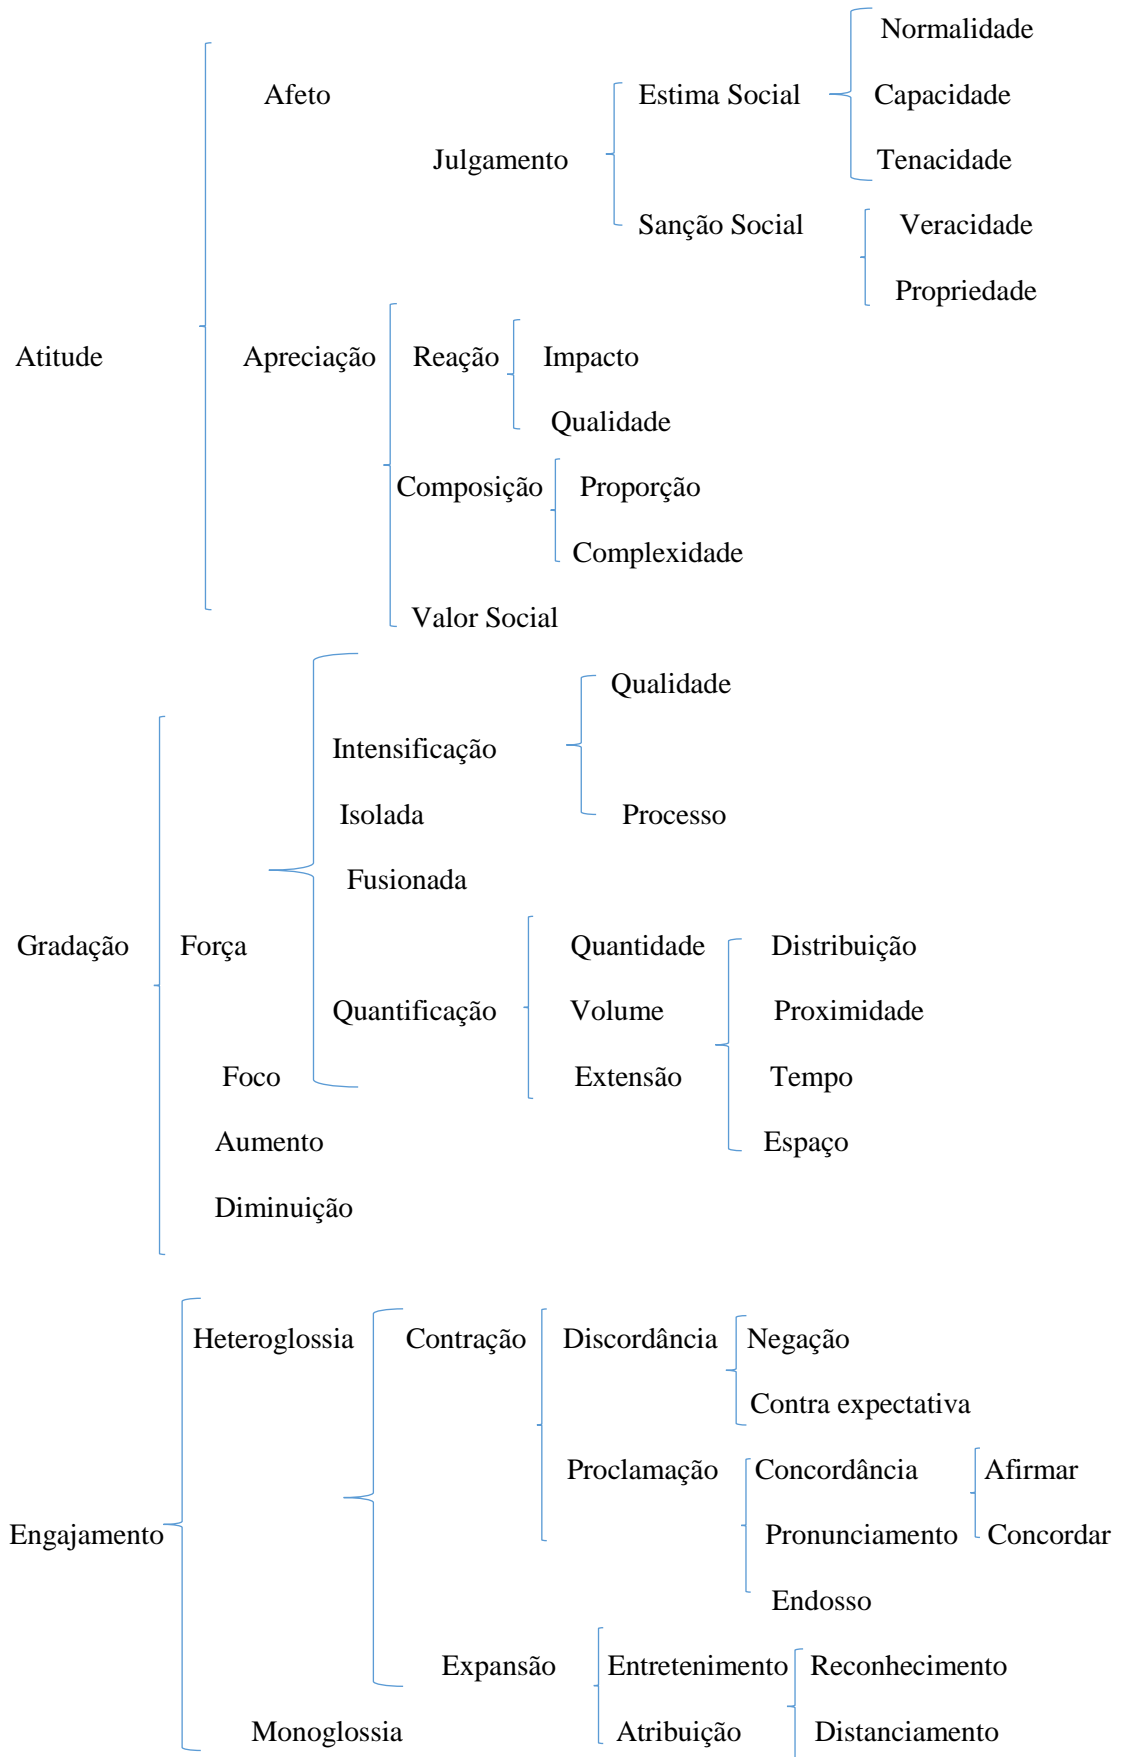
Normalidade
Afeto
Estima Social
Capacidade
Julgamento
Tenacidade
Sanção Social
Veracidade
Propriedade
Atitude
Apreciação
Reação
Impacto
Qualidade
Composição
Proporção
Complexidade
Valor Social

Qualidade
Intensificação
Isolada
Processo
Fusionada
Gradação
Força
Quantidade
Distribuição
Quantificação
Volume
Proximidade
Foco
Extensão
Tempo
Aumento
Espaço
Diminuição

Heteroglossia
Contração
Discordância
Negação
Contra expectativa
Proclamação
Concordância
Afirmar
Engajamento
Pronunciamento
Concordar
Endosso
Expansão
Entretenimento
Reconhecimento
Monoglossia
Atribuição
Distanciamento